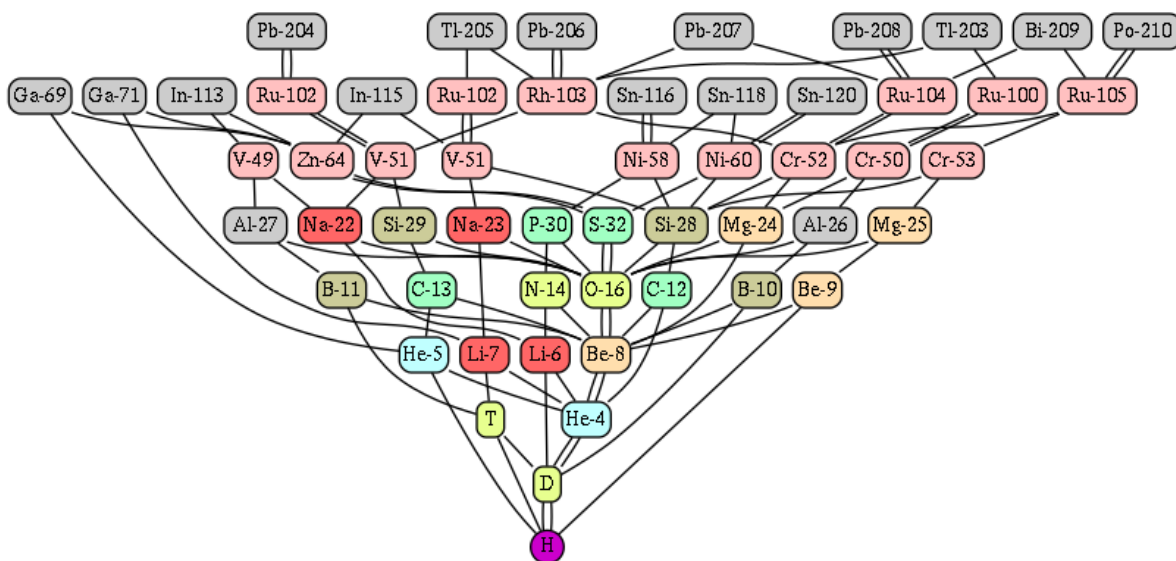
Pb-204 Tl-205 Pb-206 Pb-207 Pb-208 Tl-203 Bi-209 Po-210

Ga-69 Ga-71 In-113 Ru-102 In-115 Ru-102 Rh-103 Sn-116 Sn-118 Sn-120 Ru-104 Ru-100 Ru-105

V-49 Zn-64 V-51 V-51 Ni-58 Ni-60 Cr-52 Cr-50 Cr-53

Al-27 Na-22 Si-29 Na-23 P-30 S-32 Si-28 Mg-24 Al-26 Mg-25

B-11 C-13 N-14 O-16 C-12 B-10 Be-9

He-5 Li-7 Li-6 Be-8

T He-4

D

H